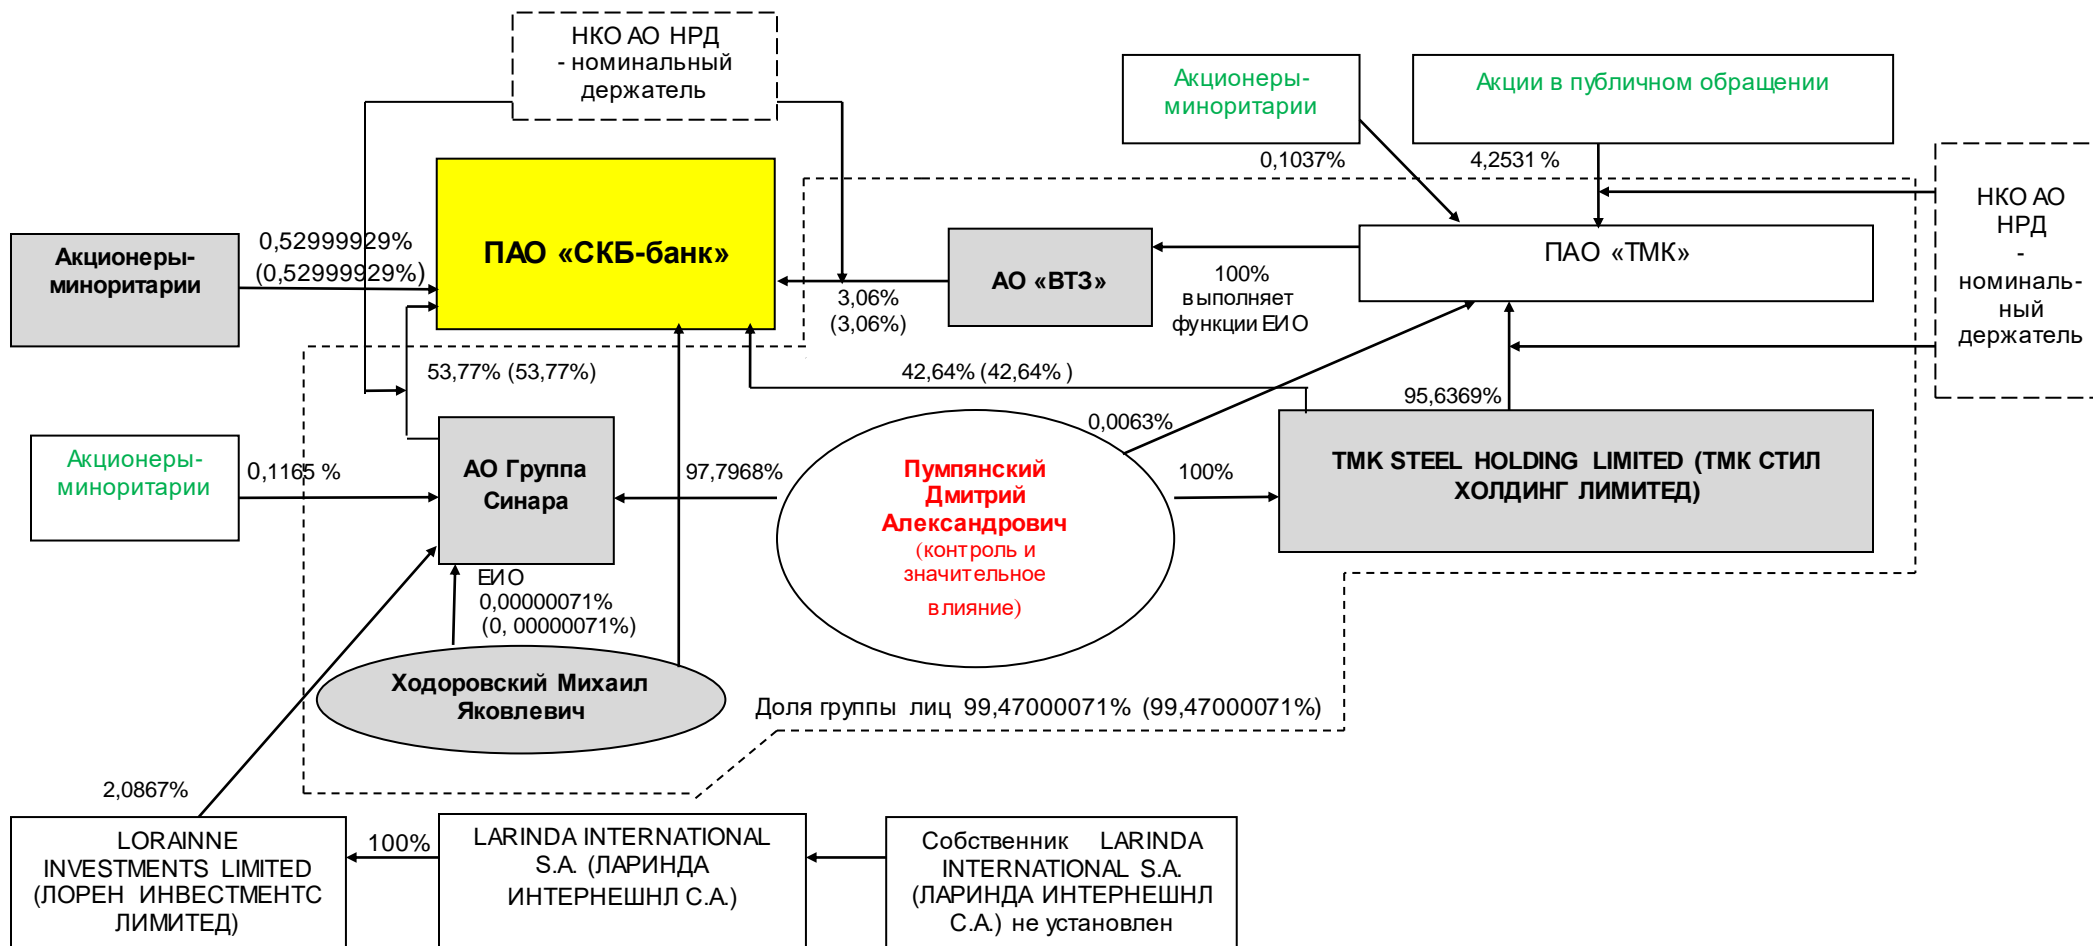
НКО АО НРД - номинальный держатель

Акционеры-миноритарии

Акции в публичном обращении

0,1037%

4,2531 %

НКО АО НРД - номинальный держатель

Акционеры-миноритарии

0,52999929% (0,52999929%)

ПАО «СКБ-банк»

АО «ВТЗ»

ПАО «ТМК»

3,06% (3,06%)

100% выполняет функции ЕИО

53,77% (53,77%)

42,64% (42,64% )

95,6369%

0,0063%

Акционеры-миноритарии

0,1165 %

АО Группа Синара

97,7968%

Пумпянский Дмитрий Александрович (контроль и значительное влияние)

100%

TMK STEEL HOLDING LIMITED (ТМК СТИЛ ХОЛДИНГ ЛИМИТЕД)

ЕИО 0,00000071% (0, 00000071%)

Ходоровский Михаил Яковлевич

Доля группы лиц 99,47000071% (99,47000071%)

2,0867%

LORAINNE INVESTMENTS LIMITED (ЛОРЕН ИНВЕСТМЕНТС ЛИМИТЕД)

100%

LARINDA INTERNATIONAL S.A. (ЛАРИНДА ИНТЕРНЕШНЛ С.А.)

Собственник LARINDA INTERNATIONAL S.A. (ЛАРИНДА ИНТЕРНЕШНЛ С.А.) не установлен